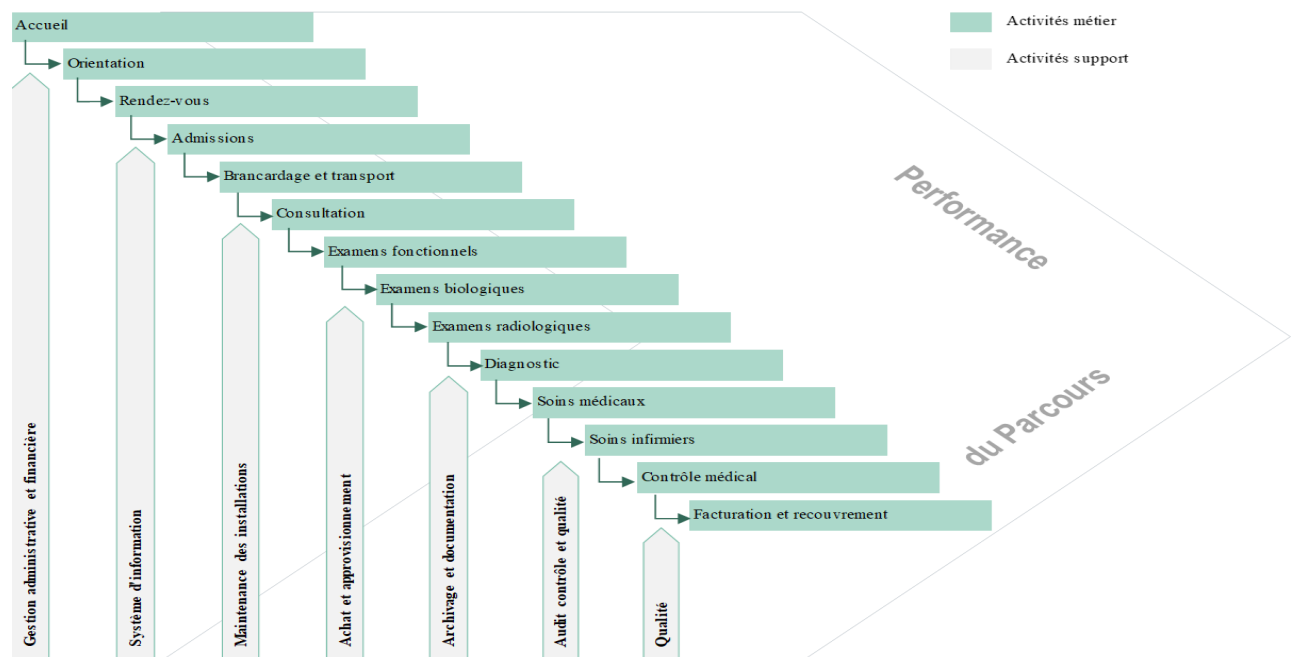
Activités métier

Activités support

Accueil

Orientation

Rendez-vous

Admissions

Brancardage et transport

Consultation

Examens fonctionnels

Examens biologiques

Examens radiologiques

Diagnostic

Soins médicaux

Soins infirmiers

Contrôle médical

Facturation et recouvrement

Performance du Parcours

Gestion administrative et financière

Système d'information

Maintenance des installations

Achat et approvisionnement

Archivage et documentation

Audit contrôle et qualité

Qualité